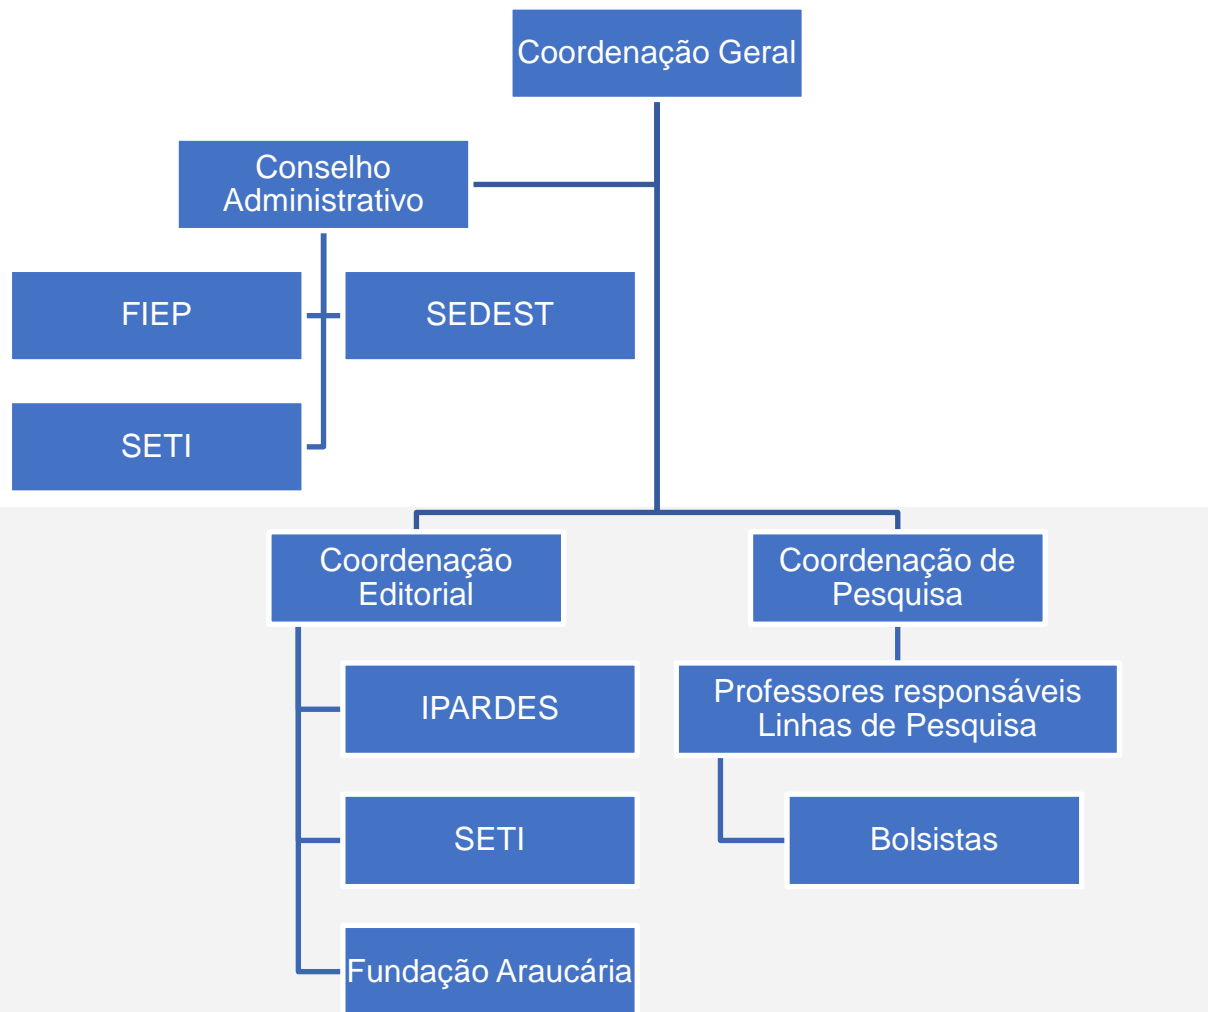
Coordenação Geral

Conselho Administrativo

FIEP

SEDEST

SETI

Coordenação Editorial

Coordenação de Pesquisa

IPARDES

Professores responsáveis Linhas de Pesquisa

SETI

Bolsistas

Fundação Araucária